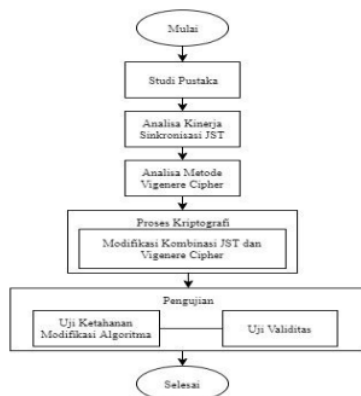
Mulai

Studi Pustaka

Analisa Kinerja Sinkronisasi JST

Analisa Metode Vigenere Cipher

Proses Kriptografi

Modifikasi Kombinasi JST dan Vigenere Cipher

Pengujian

Uji Ketahanan Modifikasi Algoritma

Uji Validitas

Selesai